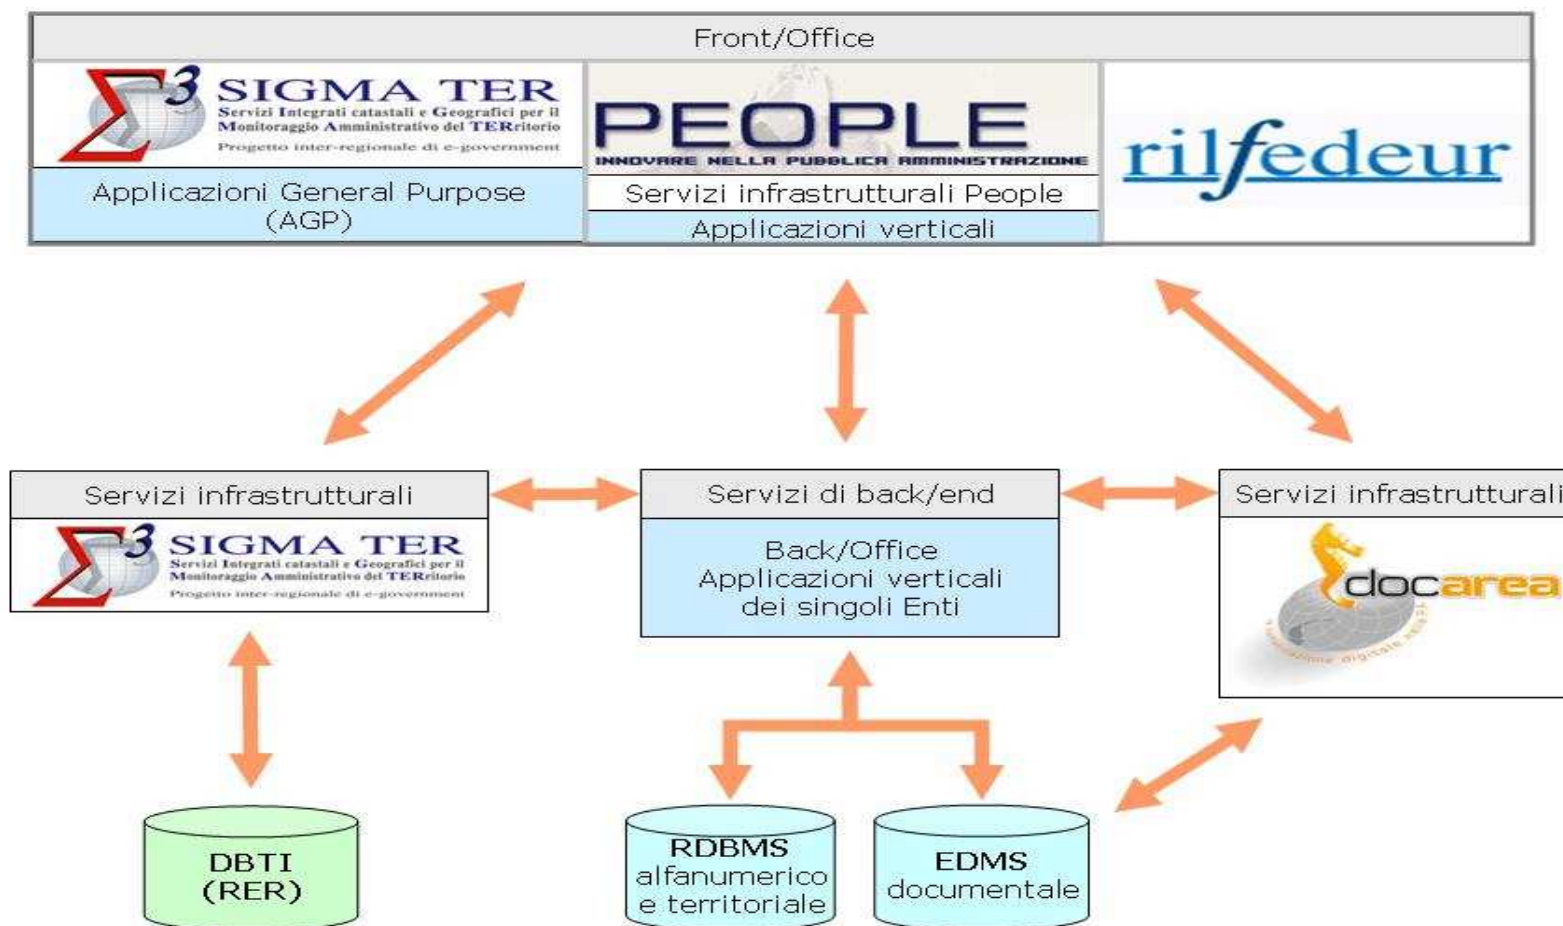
Front/Office

$\Sigma^3$ SIGMA TER
Servizi Integrati catastali e Geografici per il Monitoraggio Amministrativo del TERritorio
Progetto inter-regionale di e-government

Applicazioni General Purpose (AGP)

PEOPLE
INNOVARE NELLA PUBBLICA AMMINISTRAZIONE

Servizi infrastrutturali People

Applicazioni verticali

rilfedeur

Servizi infrastrutturali

$\Sigma^3$ SIGMA TER
Servizi Integrati catastali e Geografici per il Monitoraggio Amministrativo del TERritorio
Progetto inter-regionale di e-government

Servizi di back/end

Back/Office
Applicazioni verticali
dei singoli Enti

Servizi infrastrutturali

docarea
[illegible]

DBTI
(RER)

RDBMS
alfanumerico
e territoriale

EDMS
documentale